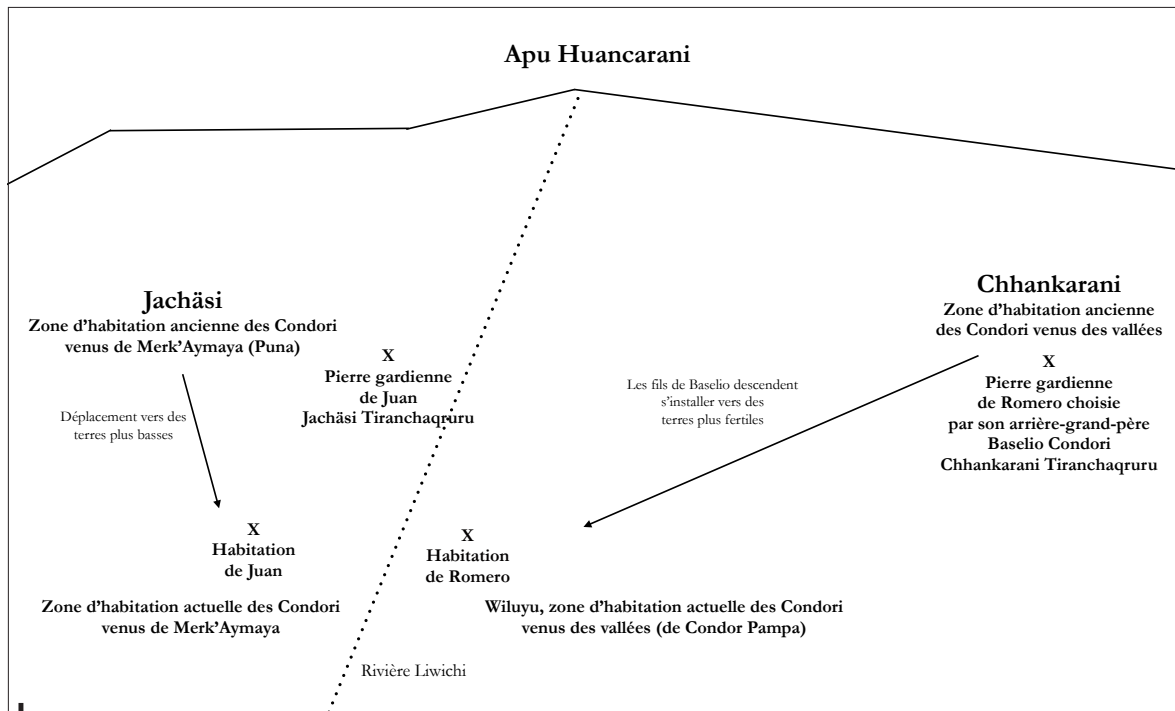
Apu Huancarani

Jachäsi
Zone d'habitation ancienne des Condori venus de Merk'Aymaya (Puna)

Déplacement vers des terres plus basses

X
Pierre gardienne de Juan Jachäsi Tiranchaqruru

Les fils de Baselio descendent s'installer vers des terres plus fertiles

Chhankarani
Zone d'habitation ancienne des Condori venus des vallées

X
Pierre gardienne de Romero choisie par son arrière-grand-père Baselio Condori Chhankarani Tiranchaqruru

X
Habitation de Juan

X
Habitation de Romero

Zone d'habitation actuelle des Condori venus de Merk'Aymaya

Wiluyu, zone d'habitation actuelle des Condori venus des vallées (de Condor Pampa)

Rivière Liwichi